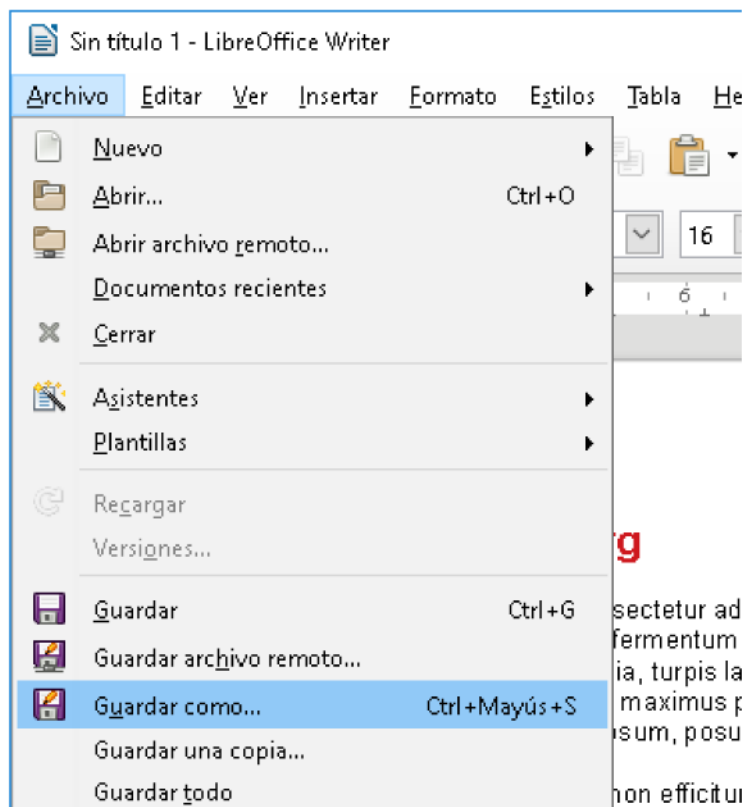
Sin título 1 - LibreOffice Writer

Archivo Editar Ver Insertar Formato Estilos Tabla He

Nuevo
Abrir... Ctrl+O
Abrir archivo remoto...
Documentos recientes
Cerrar
Asistentes
Plantillas
Recargar
Versiones...
Guardar Ctrl+G
Guardar archivo remoto...
Guardar como... Ctrl+Mayús+S
Guardar una copia...
Guardar todo

16
6

rg
sectetur ad
fermentum
ia, turpis la
maximus p
sum, posu
non efficitu